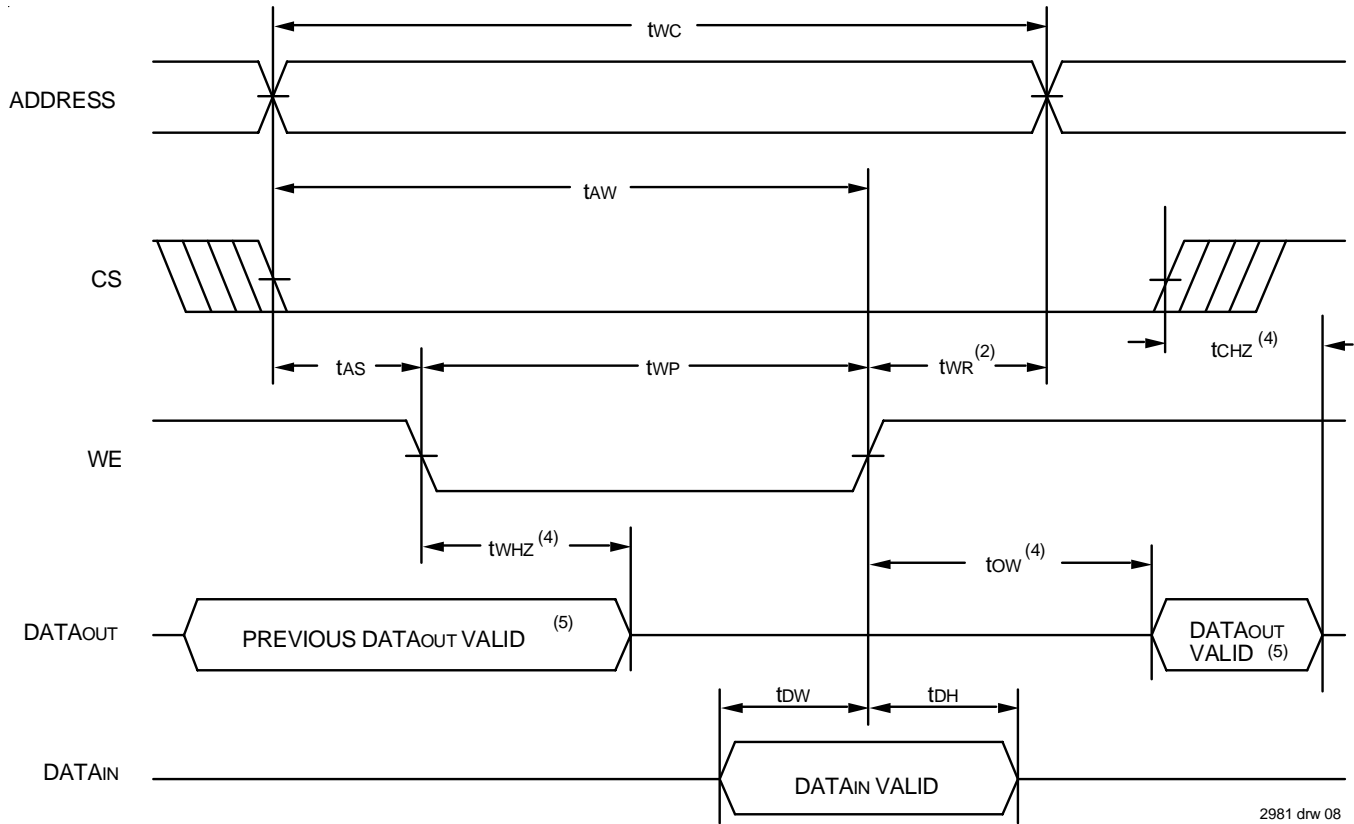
$t_{WC}$

ADDRESS

$t_{AW}$

CS

$t_{AS}$

$t_{WP}$

$t_{WR}^{(2)}$

$t_{CHZ}^{(4)}$

WE

$t_{WHZ}^{(4)}$

$t_{OW}^{(4)}$

DATAOUT

PREVIOUS DATAOUT VALID $^{(5)}$

DATAOUT VALID $^{(5)}$

$t_{DW}$

$t_{DH}$

DATAIN

DATAIN VALID

2981 drw 08